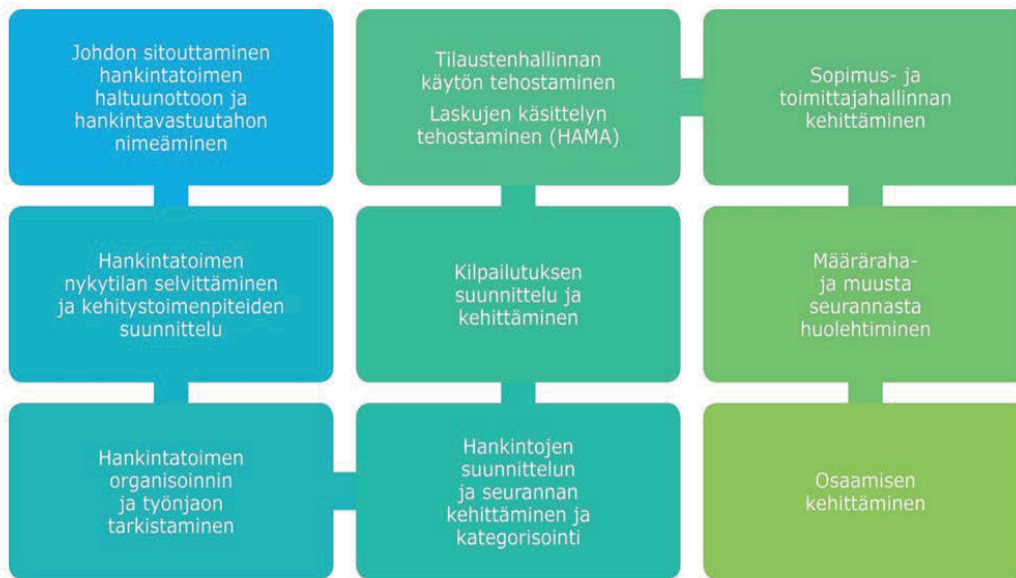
Johdon sitouttaminen hankintatoimen haltuunottoon ja hankintavastuutahon nimeäminen

Hankintatoimen nykytilan selvittäminen ja kehitystoimenpiteiden suunnittelu

Hankintatoimen organisoinnin ja työnjaon tarkistaminen

Hankintojen suunnittelun ja seurannan kehittäminen ja kategorisointi

Kilpailutuksen suunnittelu ja kehittäminen

Tilaustenhallinnan käytön tehostaminen

Laskujen käsittelyn tehostaminen (HAMA)

Sopimus- ja toimittajahallinnan kehittäminen

Määräraha- ja muusta seurannasta huolehtiminen

Osaamisen kehittäminen